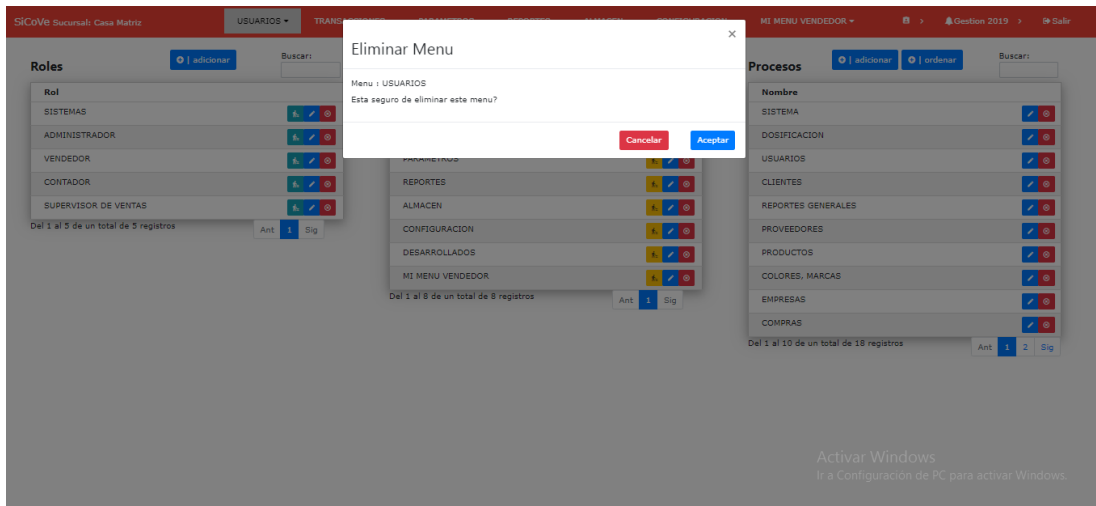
SiCoVe Sucursal: Casa Matriz USUARIOS ▾ TRANS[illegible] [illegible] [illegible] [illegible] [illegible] MI MENU VENDEDOR ▾ ›  Gestion 2019 › Salir

Roles
| adicionar
Buscar:

| Rol |
|---|
| SISTEMAS |
| ADMINISTRADOR |
| VENDEDOR |
| CONTADOR |
| SUPERVISOR DE VENTAS |

Del 1 al 5 de un total de 5 registros
Ant 1 Sig

Eliminar Menu
×
Menu : USUARIOS
Esta seguro de eliminar este menu?
Cancelar Aceptar

PARAMETROS
REPORTES
ALMACEN
CONFIGURACION
DESARROLLADOS
MI MENU VENDEDOR

Del 1 al 8 de un total de 8 registros
Ant 1 Sig

Procesos
| adicionar | ordenar
Buscar:

| Nombre |
|---|
| SISTEMA |
| DOSIFICACION |
| USUARIOS |
| CLIENTES |
| REPORTES GENERALES |
| PROVEEDORES |
| PRODUCTOS |
| COLORES, MARCAS |
| EMPRESAS |
| COMPRAS |

Del 1 al 10 de un total de 18 registros
Ant 1 2 Sig

Activar Windows
Ir a Configuración de PC para activar Windows.